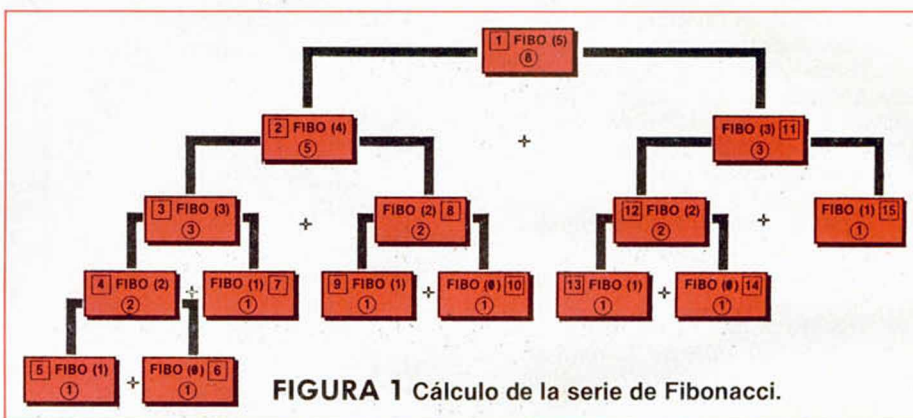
1 FIBO (5)
8

2 FIBO (4)
5

+

FIBO (3) 11
3

3 FIBO (3)
3

+

FIBO (2) 8
2

12 FIBO (2)
2

+

FIBO (1) 15
1

4 FIBO (2)
2

+

FIBO (1) 7
1

9 FIBO (1)
1

+

FIBO (0) 10
1

13 FIBO (1)
1

+

FIBO (0) 14
1

5 FIBO (1)
1

+

FIBO (0) 6
1

FIGURA 1 Cálculo de la serie de Fibonacci.